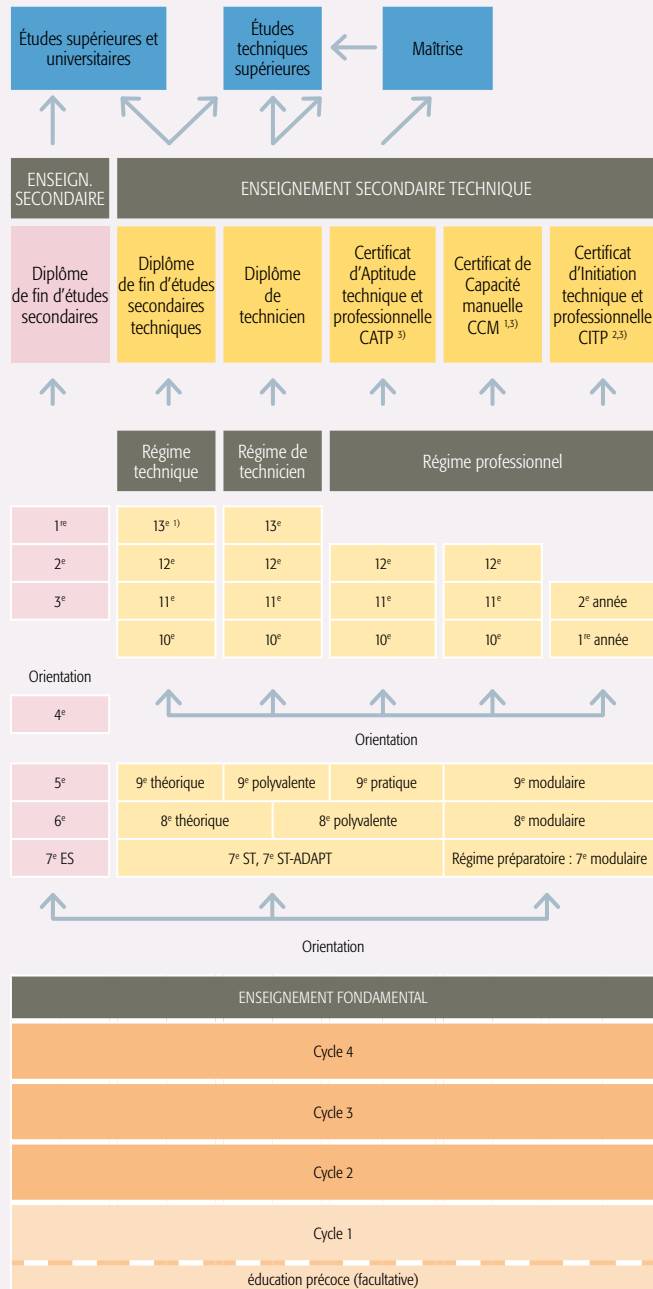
Études supérieures et universitaires

Études techniques supérieures

Maîtrise

ENSEIGN. SECONDAIRE

ENSEIGNEMENT SECONDAIRE TECHNIQUE

Diplôme de fin d'études secondaires

Diplôme de fin d'études secondaires techniques

Diplôme de technicien

Certificat d'Aptitude technique et professionnelle CATP $^{3)}$

Certificat de Capacité manuelle CCM $^{1,3)}$

Certificat d'Initiation technique et professionnelle CITP $^{2,3)}$

Régime technique

Régime de technicien

Régime professionnel

| 1$^{re}$ | 13$^{e}$ $^{1)}$ | 13$^{e}$ | | | |
|---|---|---|---|---|---|
| 2$^{e}$ | 12$^{e}$ | 12$^{e}$ | 12$^{e}$ | 12$^{e}$ | |
| 3$^{e}$ | 11$^{e}$ | 11$^{e}$ | 11$^{e}$ | 11$^{e}$ | 2$^{e}$ année |
| | 10$^{e}$ | 10$^{e}$ | 10$^{e}$ | 10$^{e}$ | 1$^{re}$ année |

Orientation

4$^{e}$

Orientation

| 5$^{e}$ | 9$^{e}$ théorique | 9$^{e}$ polyvalente | 9$^{e}$ pratique | 9$^{e}$ modulaire |
|---|---|---|---|---|
| 6$^{e}$ | 8$^{e}$ théorique | 8$^{e}$ polyvalente | | 8$^{e}$ modulaire |
| 7$^{e}$ ES | 7$^{e}$ ST, 7$^{e}$ ST-ADAPT | | | Régime préparatoire : 7$^{e}$ modulaire |

Orientation

ENSEIGNEMENT FONDAMENTAL

Cycle 4

Cycle 3

Cycle 2

Cycle 1

éducation précoce (facultative)